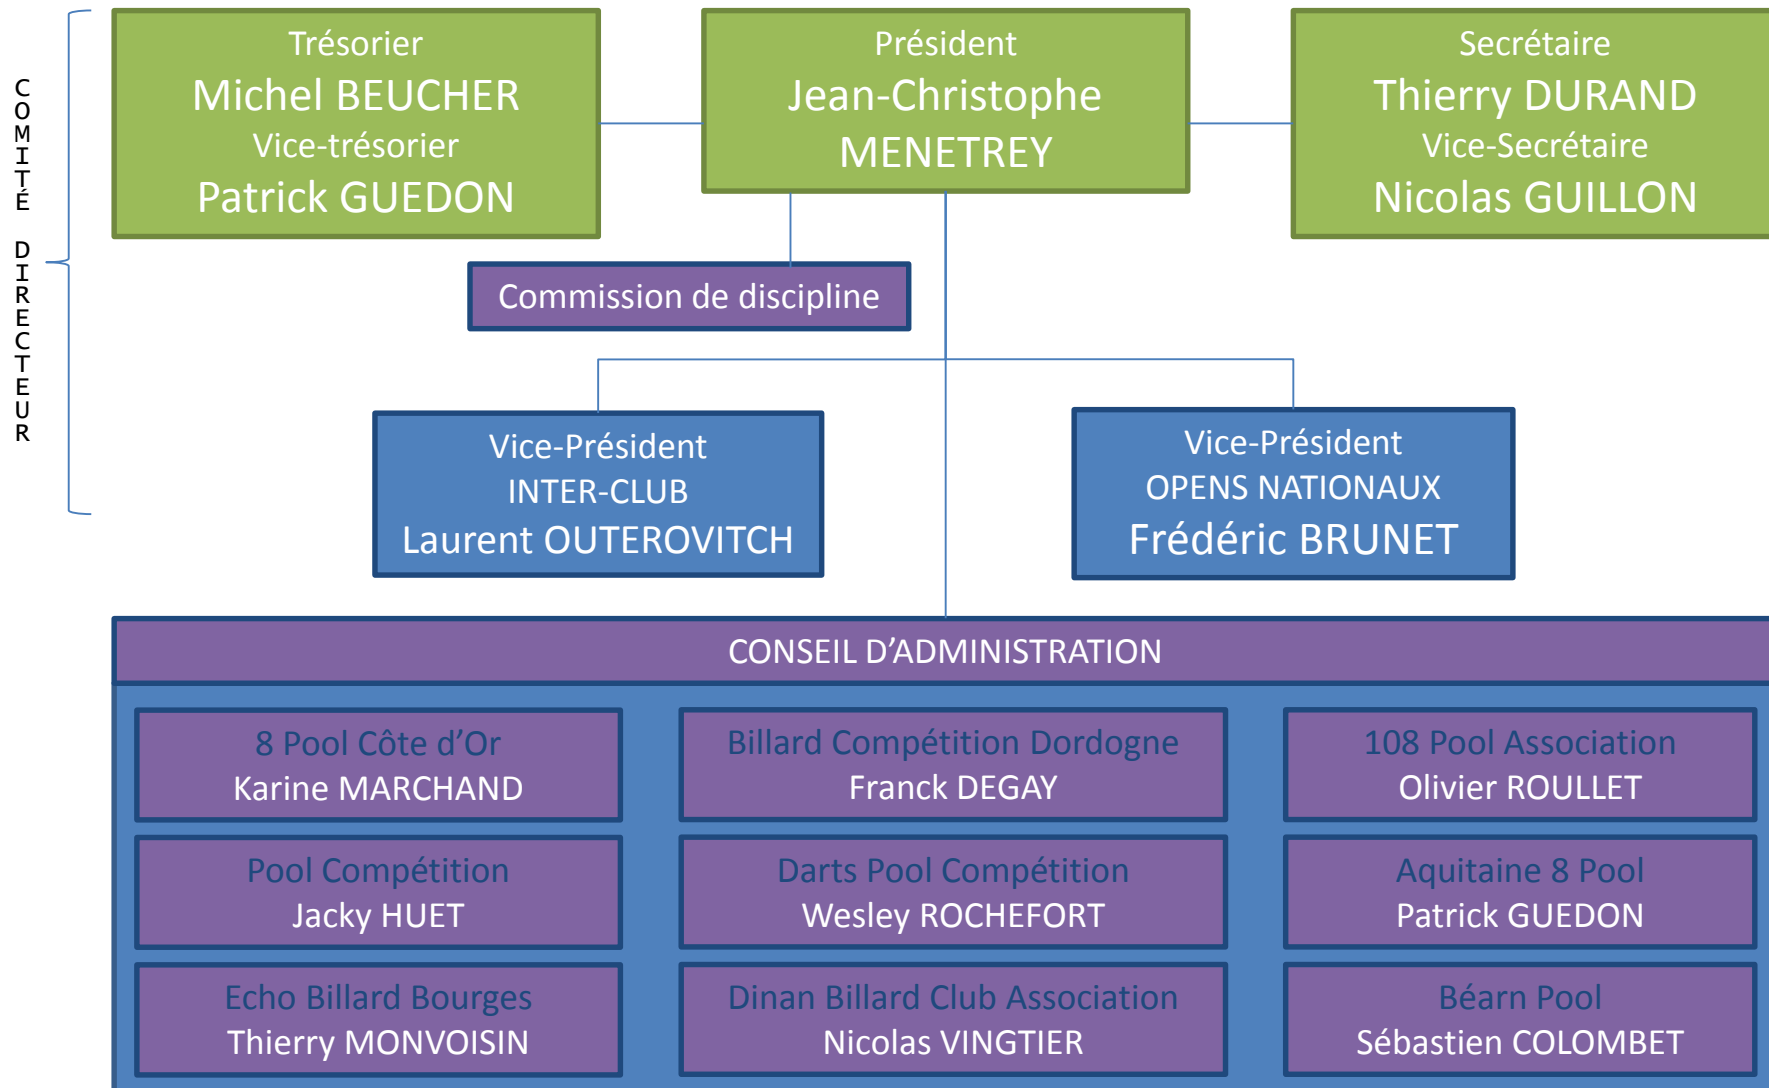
COMITÉ DIRECTEUR

Trésorier
Michel BEUCHER
Vice-trésorier
Patrick GUEDON

Président
Jean-Christophe MENETREY

Secrétaire
Thierry DURAND
Vice-Secrétaire
Nicolas GUILLON

Commission de discipline

Vice-Président
INTER-CLUB
Laurent OUTEROVITCH

Vice-Président
OPENS NATIONAUX
Frédéric BRUNET

CONSEIL D'ADMINISTRATION

8 Pool Côte d'Or
Karine MARCHAND

Billard Compétition Dordogne
Franck DEGAY

108 Pool Association
Olivier ROULLET

Pool Compétition
Jacky HUET

Darts Pool Compétition
Wesley ROCHEFORT

Aquitaine 8 Pool
Patrick GUEDON

Echo Billard Bourges
Thierry MONVOISIN

Dinan Billard Club Association
Nicolas VINGTIER

Béarn Pool
Sébastien COLOMBET